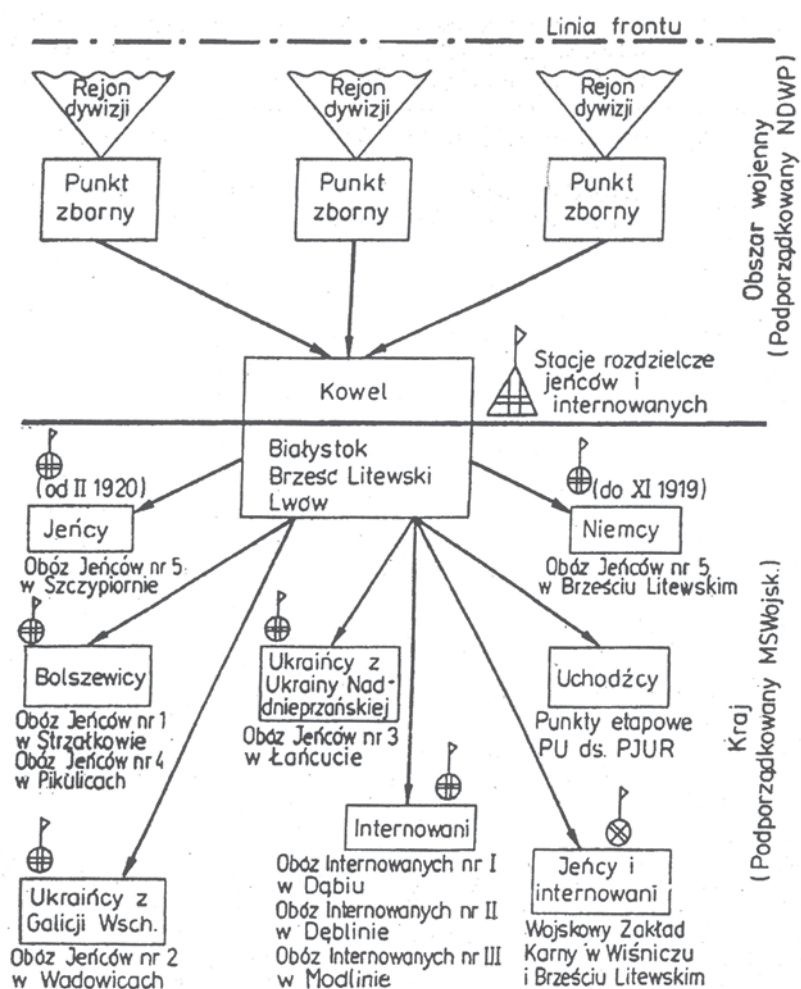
Linia frontu

Rejon dywizji

Rejon dywizji

Rejon dywizji

Punkt zborny

Punkt zborny

Punkt zborny

Obszar wojenny (Podporządkowany NDWP)

Kowel

Stacje rozdzielcze jeńców i internowanych

Białystok
Brzesc Litewski
Lwow

(od II 1920)

Jeńcy

Obóz Jeńców nr 5 w Szczypiornie

(do XI 1919)

Niemcy

Obóz Jeńców nr 5 w Brześciu Litewskim

Bolszewicy

Obóz Jeńców nr 1 w Strzałkowie
Obóz Jeńców nr 4 w Pikulicach

Ukraińcy z Ukrainy Naddnieprzańskiej

Obóz Jeńców nr 3 w Łańcucie

Uchodźcy

Punkty etapowe PU ds. PJUR

Kraj (Podporządkowany MSWojsk.)

Internowani

Obóz Internowanych nr I w Dąbiu
Obóz Internowanych nr II w Dęblinie
Obóz Internowanych nr III w Modlinie

Jeńcy i internowani

Wojskowy Zakład Karny w Wiśniczu i Brześciu Litewskim

Ukraińcy z Galicji Wsch.

Obóz Jeńców nr 2 w Wadowicach